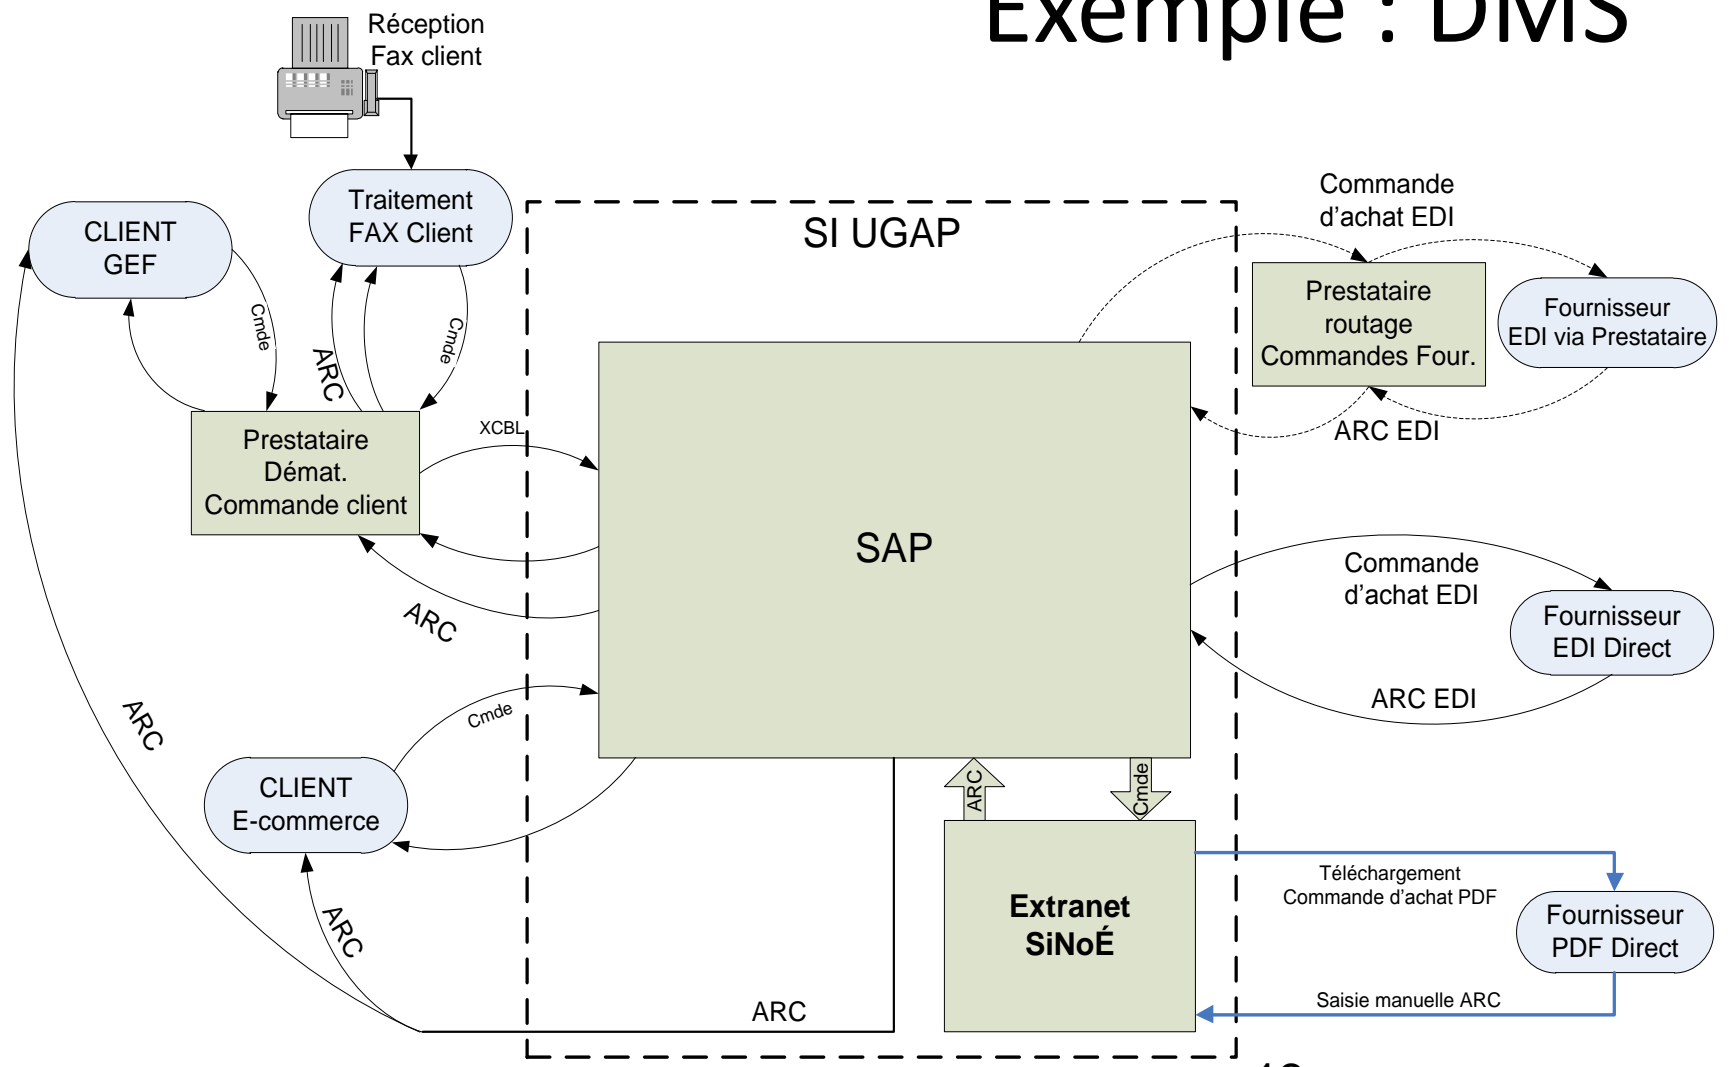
Exemple : DMS

Réception Fax client

Traitement FAX Client

CLIENT GEF

Cmde

ARC

Cmde

SI UGAP

Commande d'achat EDI

Prestataire routage Commandes Four.

Fournisseur EDI via Prestataire

ARC EDI

XCBL

Prestataire Démat. Commande client

SAP

ARC

Commande d'achat EDI

Fournisseur EDI Direct

ARC EDI

ARC

Cmde

CLIENT E-commerce

ARC

Cmde

Extranet SiNoÉ

Téléchargement Commande d'achat PDF

Fournisseur PDF Direct

Saisie manuelle ARC

ARC

ARC

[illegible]